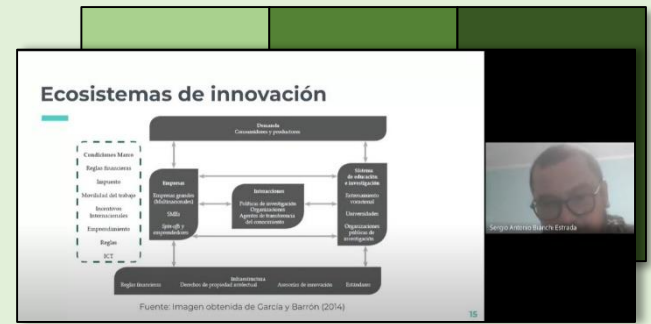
Ecosistemas de innovación

Demanda
Consumidores y productores

Condiciones Marco
Reglas financiero
Impuesto
Movilidad del trabajo
Incentivos Internacionales
Emprendimiento
Reglas
ICT

Empresas
Empresas grandes (Multinacionales)
SMEs
Spin-off y emprendedores

Interacciones
Políticas de investigación
Organizaciones
Agentes de transferencia del conocimiento

Sistema de educación e investigación
Entrenamiento vocacional
Universidades
Organizaciones públicas de investigación

Infraestructura
Reglas financiero
Derechos de propiedad intelectual
Autorías de innovación
Estándares

Fuente: Imagen obtenida de García y Barrón (2014)

15

Sergio Antonio Bianchi Estrada